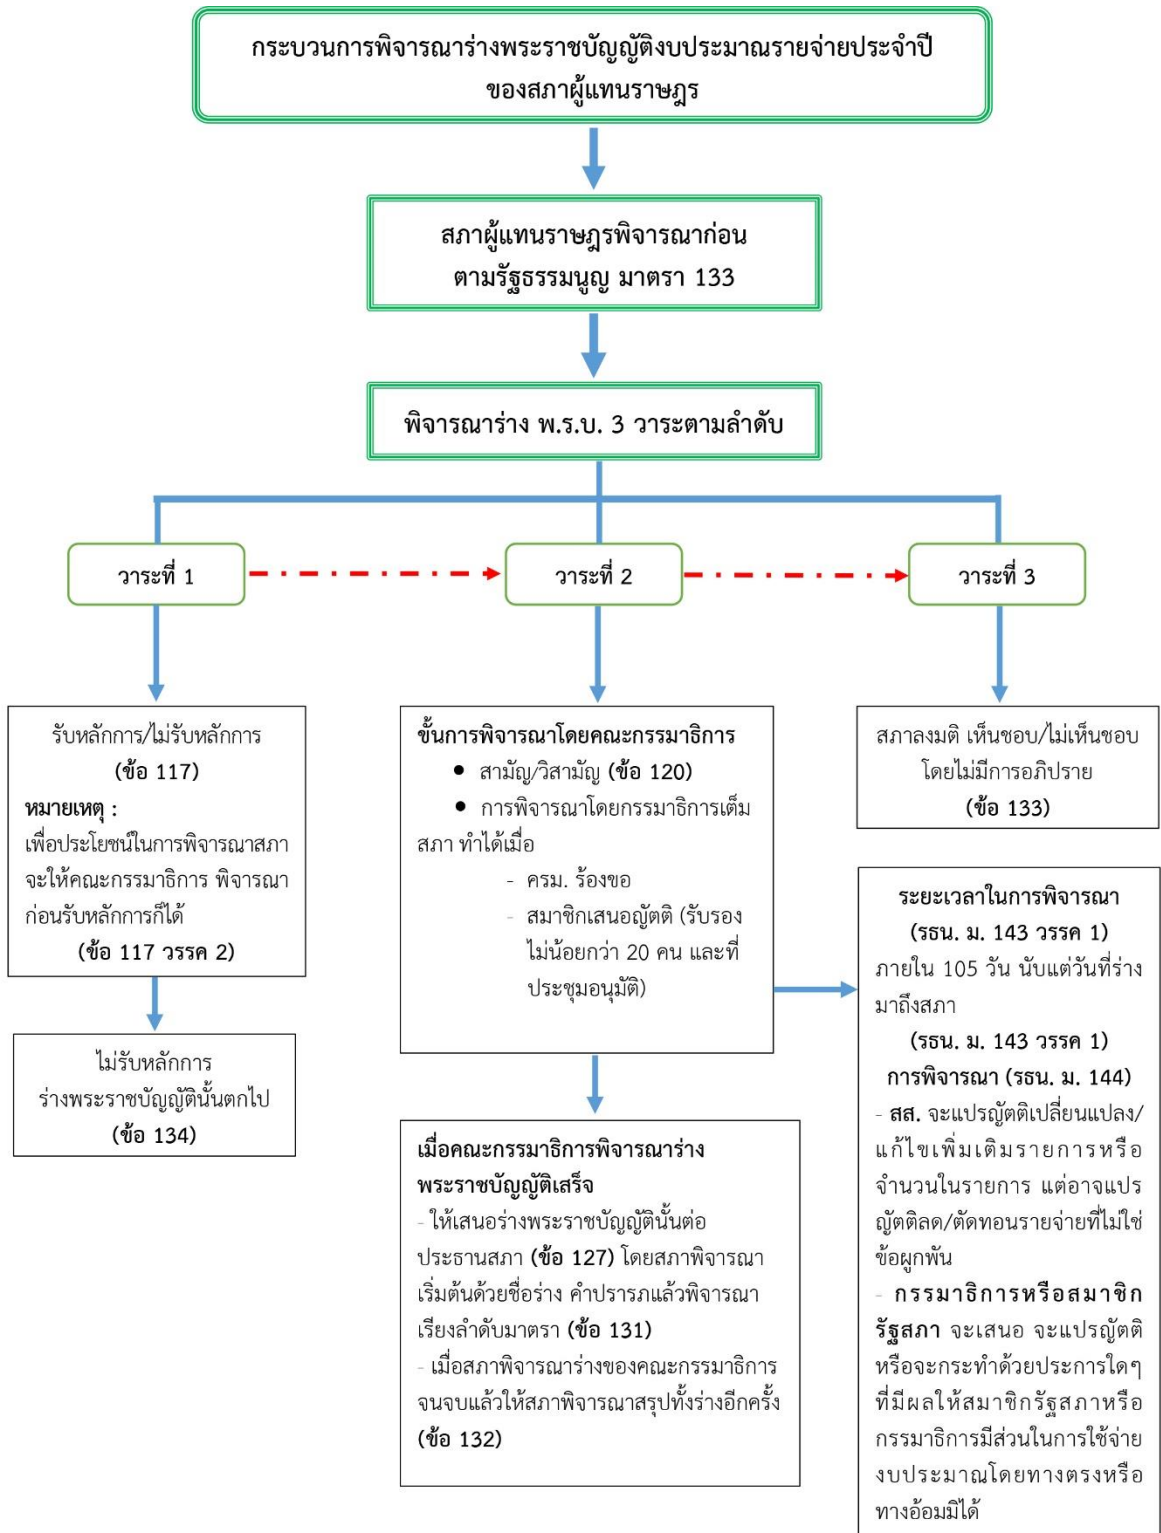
กระบวนการพิจารณาร่างพระราชบัญญัติงบประมาณรายจ่ายประจำปี ของสภาผู้แทนราษฎร

สภาผู้แทนราษฎรพิจารณาก่อน ตามรัฐธรรมนูญ มาตรา 133

พิจารณาร่าง พ.ร.บ. 3 วาระตามลำดับ

วาระที่ 1

วาระที่ 2

วาระที่ 3

รับหลักการ/ไม่รับหลักการ (ข้อ 117)
หมายเหตุ :
เพื่อประโยชน์ในการพิจารณาสภาจะให้คณะกรรมาธิการ พิจารณาก่อนรับหลักการก็ได้
(ข้อ 117 วรรค 2)

ไม่รับหลักการ ร่างพระราชบัญญัตินั้นตกไป (ข้อ 134)

ขั้นการพิจารณาโดยคณะกรรมาธิการ
• สามัญ/วิสามัญ (ข้อ 120)
• การพิจารณาโดยกรรมาธิการเต็มสภา ทำได้เมื่อ
- ครม. ร้องขอ
- สมาชิกเสนอญัตติ (รับรองไม่น้อยกว่า 20 คน และที่ประชุมอนุมัติ)

เมื่อคณะกรรมาธิการพิจารณาร่างพระราชบัญญัติเสร็จ
- ให้เสนอร่างพระราชบัญญัตินั้นต่อประธานสภา (ข้อ 127) โดยสภาพิจารณาเริ่มต้นด้วยชื่อร่าง คำปรารภแล้วพิจารณาเรียงลำดับมาตรา (ข้อ 131)
- เมื่อสภาพิจารณาร่างของคณะกรรมาธิการจนจบแล้วให้สภาพิจารณาสรุปทั้งร่างอีกครั้ง (ข้อ 132)

สภาลงมติ เห็นชอบ/ไม่เห็นชอบ โดยไม่มีการอภิปราย (ข้อ 133)

ระยะเวลาในการพิจารณา (รธน. ม. 143 วรรค 1)
ภายใน 105 วัน นับแต่วันที่ร่างมาถึงสภา
(รธน. ม. 143 วรรค 1)
การพิจารณา (รธน. ม. 144)
- สส. จะแปรญัตติเปลี่ยนแปลง/แก้ไขเพิ่มเติมรายการหรือจำนวนในรายการ แต่อาจแปรญัตติลด/ตัดทอนรายจ่ายที่ไม่ใช่ข้อผูกพัน
- กรรมาธิการหรือสมาชิกรัฐสภา จะเสนอ จะแปรญัตติหรือจะกระทำด้วยประการใดๆ ที่มีผลให้สมาชิกรัฐสภาหรือกรรมาธิการมีส่วนในการใช้จ่ายงบประมาณโดยทางตรงหรือทางอ้อมมิได้